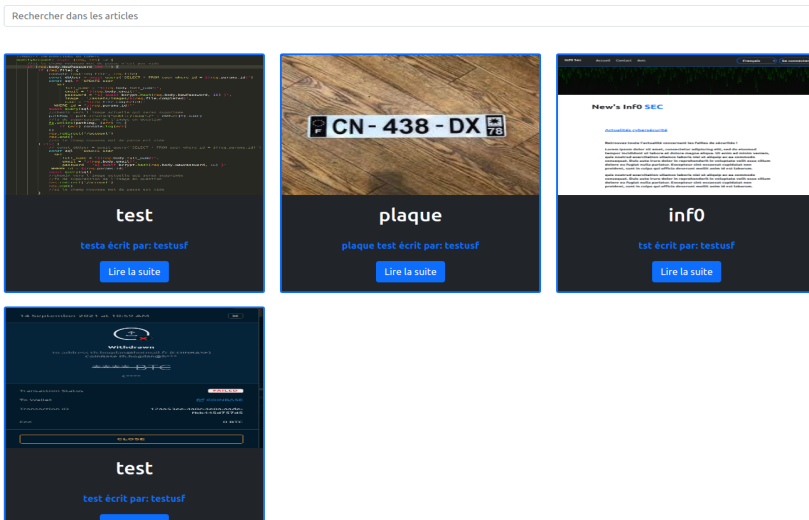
Rechercher dans les articles

F CN-438-DX 78

New's Inf0 SEC

test

testa écrit par: testusf

Lire la suite

plaque

plaque test écrit par: testusf

Lire la suite

inf0

tst écrit par: testusf

Lire la suite

Withdrawn

FAILED

CLOSE

test

test écrit par: testusf